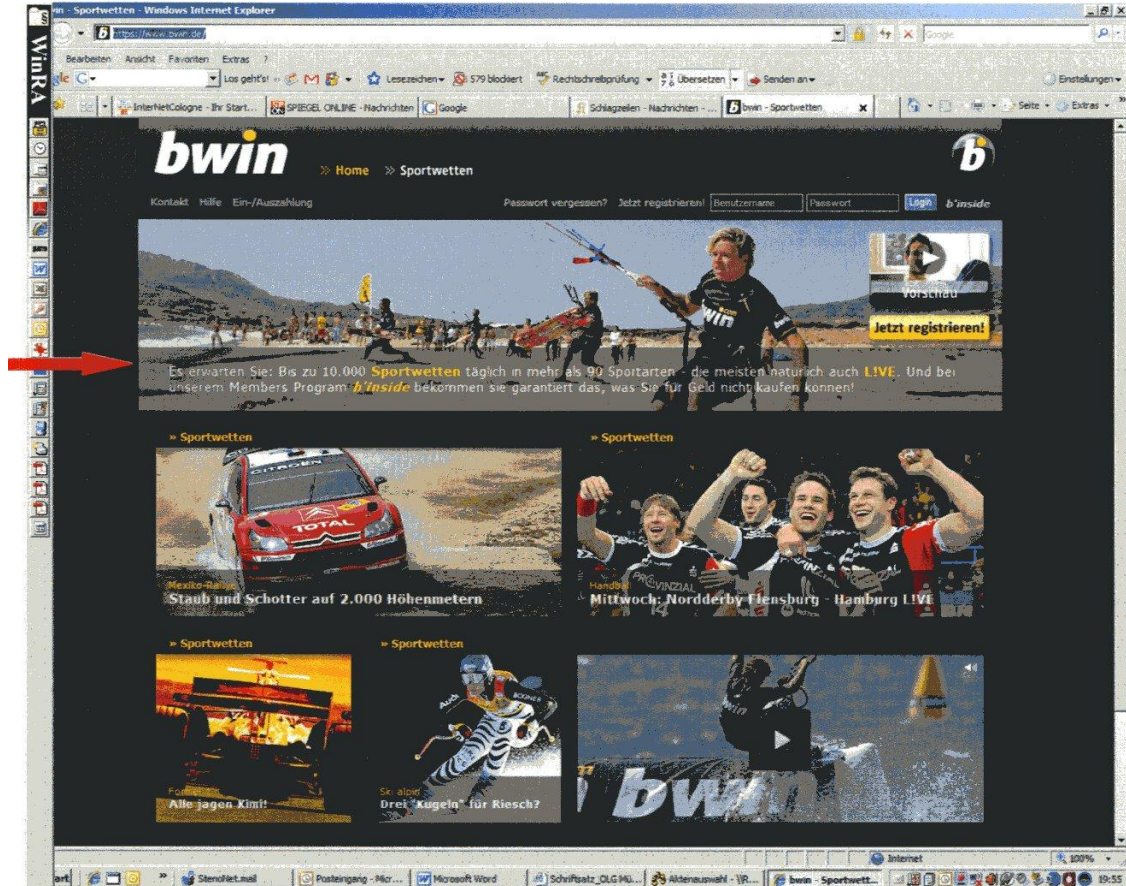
win - Sportwetten - Windows Internet Explorer

https://www.bwin.de/

Bearbeiten Ansicht Favoriten Extras ?

Los geht's! Lesezeichen 579 blockiert Rechtschreibprüfung Übersetzen Senden an Einstellungen

InterNetCologne - Ihr Start... SPIEGEL ONLINE - Nachrichten Google Schlagzeilen - Nachrichten - ... bwin - Sportwetten

Seite Extras

WinRA

bwin

» Home » Sportwetten

Kontakt Hilfe Ein-/Auszahlung

Passwort vergessen? Jetzt registrieren! Benutzername Passwort Login b'inside

Vorschau

Jetzt registrieren!

Es erwarten Sie: Bis zu 10.000 Sportwetten täglich in mehr als 90 Sportarten - die meisten natürlich auch L!VE. Und bei unserem Members Program b'inside bekommen sie garantiert das, was Sie für Geld nicht kaufen können!

» Sportwetten

Mexiko-Rallye
Staub und Schotter auf 2.000 Höhenmetern

» Sportwetten

Handball
Mittwoch: Nordderby Flensburg - Hamburg L!VE

» Sportwetten

Formel 1
Alle jagen Kimi!

» Sportwetten

Ski alpin
Drei "Kugeln" für Riesch?

bwin

Internet 100%

StenoNet.mail Posteingang - Micr... Microsoft Word Schriftsatz_OLG MÜ... Aktenauswahl - \\R... bwin - Sportwett... 19:55